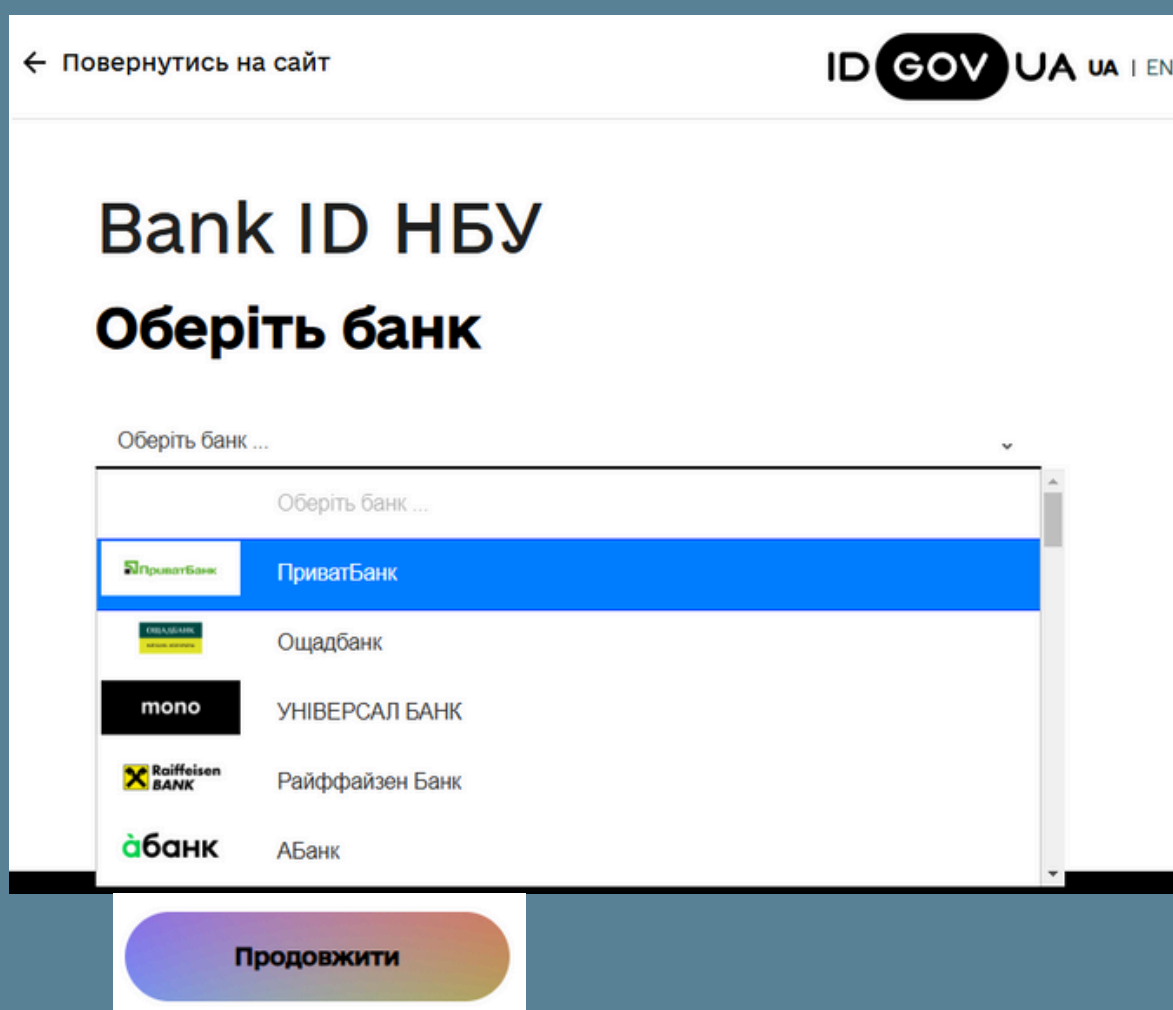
← Повернутись на сайт

ID GOV UA UA | EN

Bank ID НБУ

Оберіть банк

Оберіть банк ...

Оберіть банк ...

ПриватБанк ПриватБанк

ОЩАДБАНК Ощадбанк

mono УНІВЕРСАЛ БАНК

Raiffeisen BANK Райффайзен Банк

àбанк АБанк

Продовжити